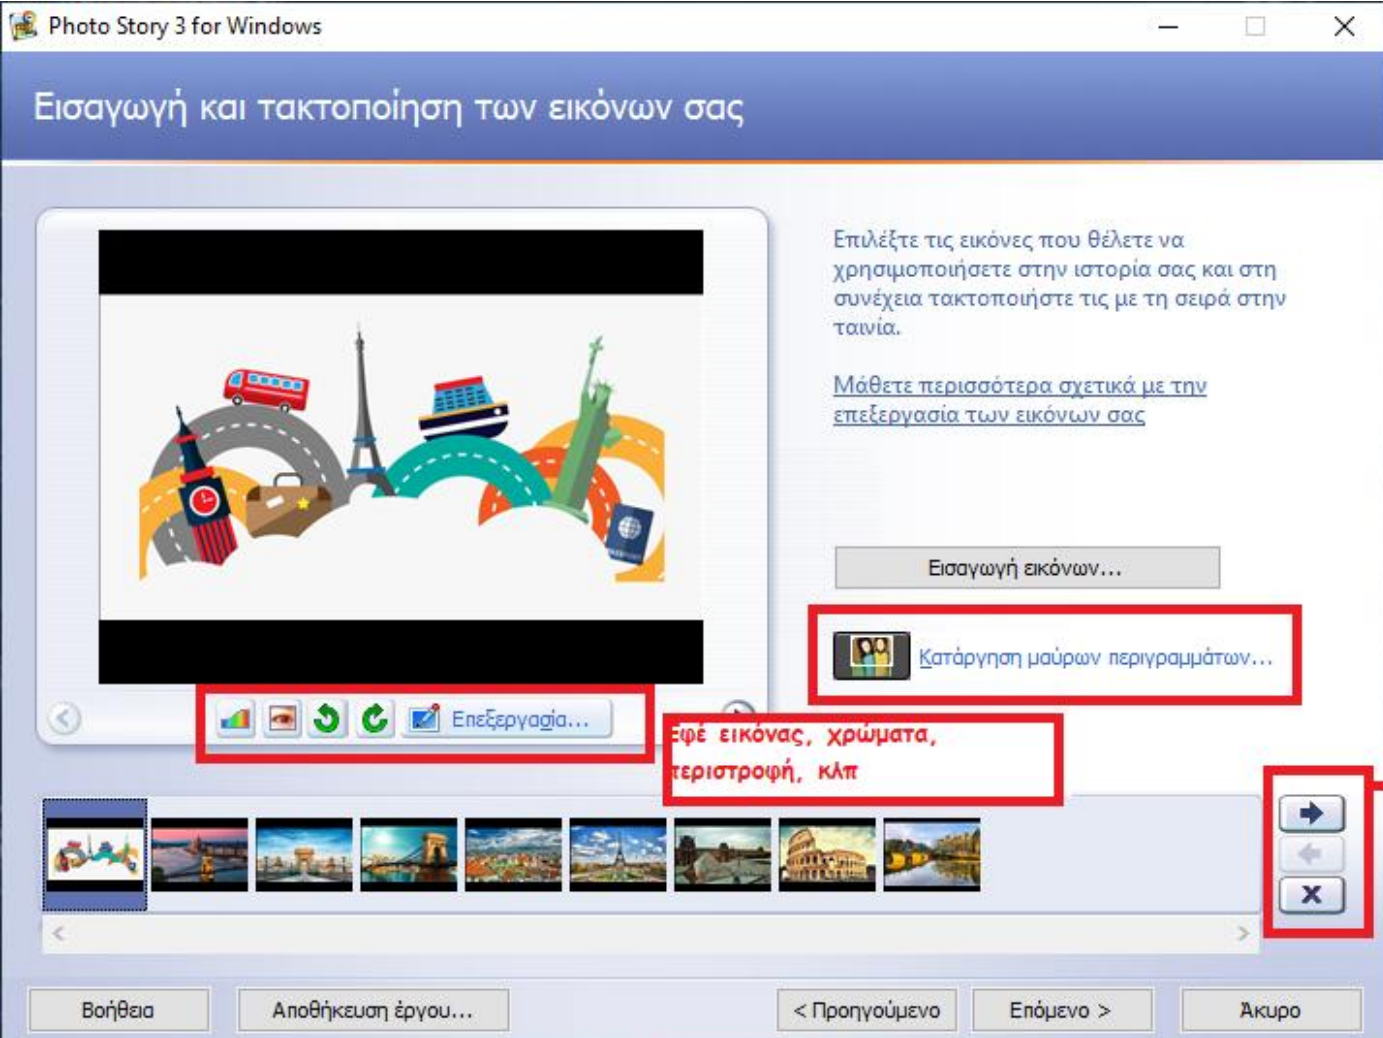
Photo Story 3 for Windows

Εισαγωγή και τακτοποίηση των εικόνων σας

Επιλέξτε τις εικόνες που θέλετε να χρησιμοποιήσετε στην ιστορία σας και στη συνέχεια τακτοποιήστε τις με τη σειρά στην ταινία.

Μάθετε περισσότερα σχετικά με την επεξεργασία των εικόνων σας

Εισαγωγή εικόνων...

Κατάργηση μαύρων περιγραμμάτων...

Επεξεργασία...

εφέ εικόνας, χρώματα, περιστροφή, κλπ

Βοήθεια

Αποθήκευση έργου...

< Προηγούμενο

Επόμενο >

Άκυρο